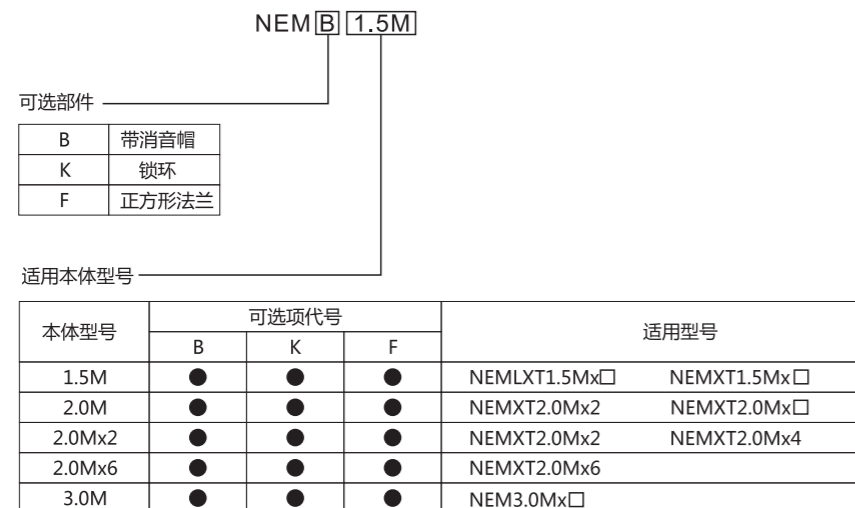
NEM B 1.5M

可选部件

| B | 带消音帽 |
|---|---|
| K | 锁环 |
| F | 正方形法兰 |

适用本体型号

| 本体型号 | 可选项代号 B | 可选项代号 K | 可选项代号 F | 适用型号 |
|---|---|---|---|---|
| 1.5M | ● | ● | ● | NEMLXT1.5Mx□ NEMXT1.5Mx□ |
| 2.0M | ● | ● | ● | NEMXT2.0Mx2 NEMXT2.0Mx□ |
| 2.0Mx2 | ● | ● | ● | NEMXT2.0Mx2 NEMXT2.0Mx4 |
| 2.0Mx6 | ● | ● | ● | NEMXT2.0Mx6 |
| 3.0M | ● | ● | ● | NEM3.0Mx□ |